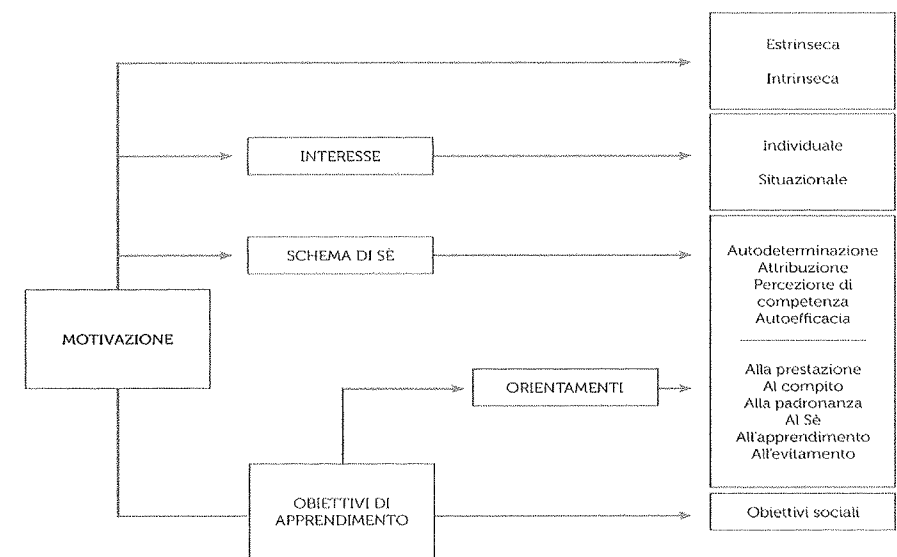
Estrinseca
Intrinseca

INTERESSE

Individuale
Situazionale

SCHEMA DI SÈ

Autodeterminazione
Attribuzione
Percezione di competenza
Autoefficacia

MOTIVAZIONE

ORIENTAMENTI

Alla prestazione
Al compito
Alla padronanza
Al Sè
All'apprendimento
All'evitamento

OBIETTIVI DI APPRENDIMENTO

Obiettivi sociali